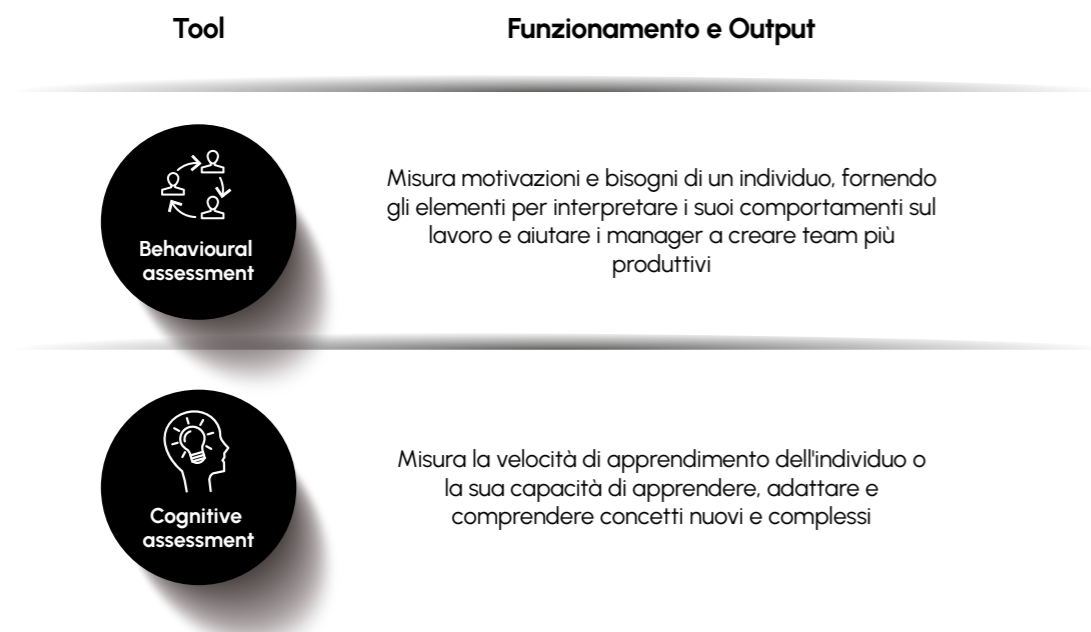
| Tool | Funzionamento e Output |
|---|---|
| Behavioural assessment | Misura motivazioni e bisogni di un individuo, fornendo gli elementi per interpretare i suoi comportamenti sul lavoro e aiutare i manager a creare team più produttivi |
| Cognitive assessment | Misura la velocità di apprendimento dell'individuo o la sua capacità di apprendere, adattare e comprendere concetti nuovi e complessi |